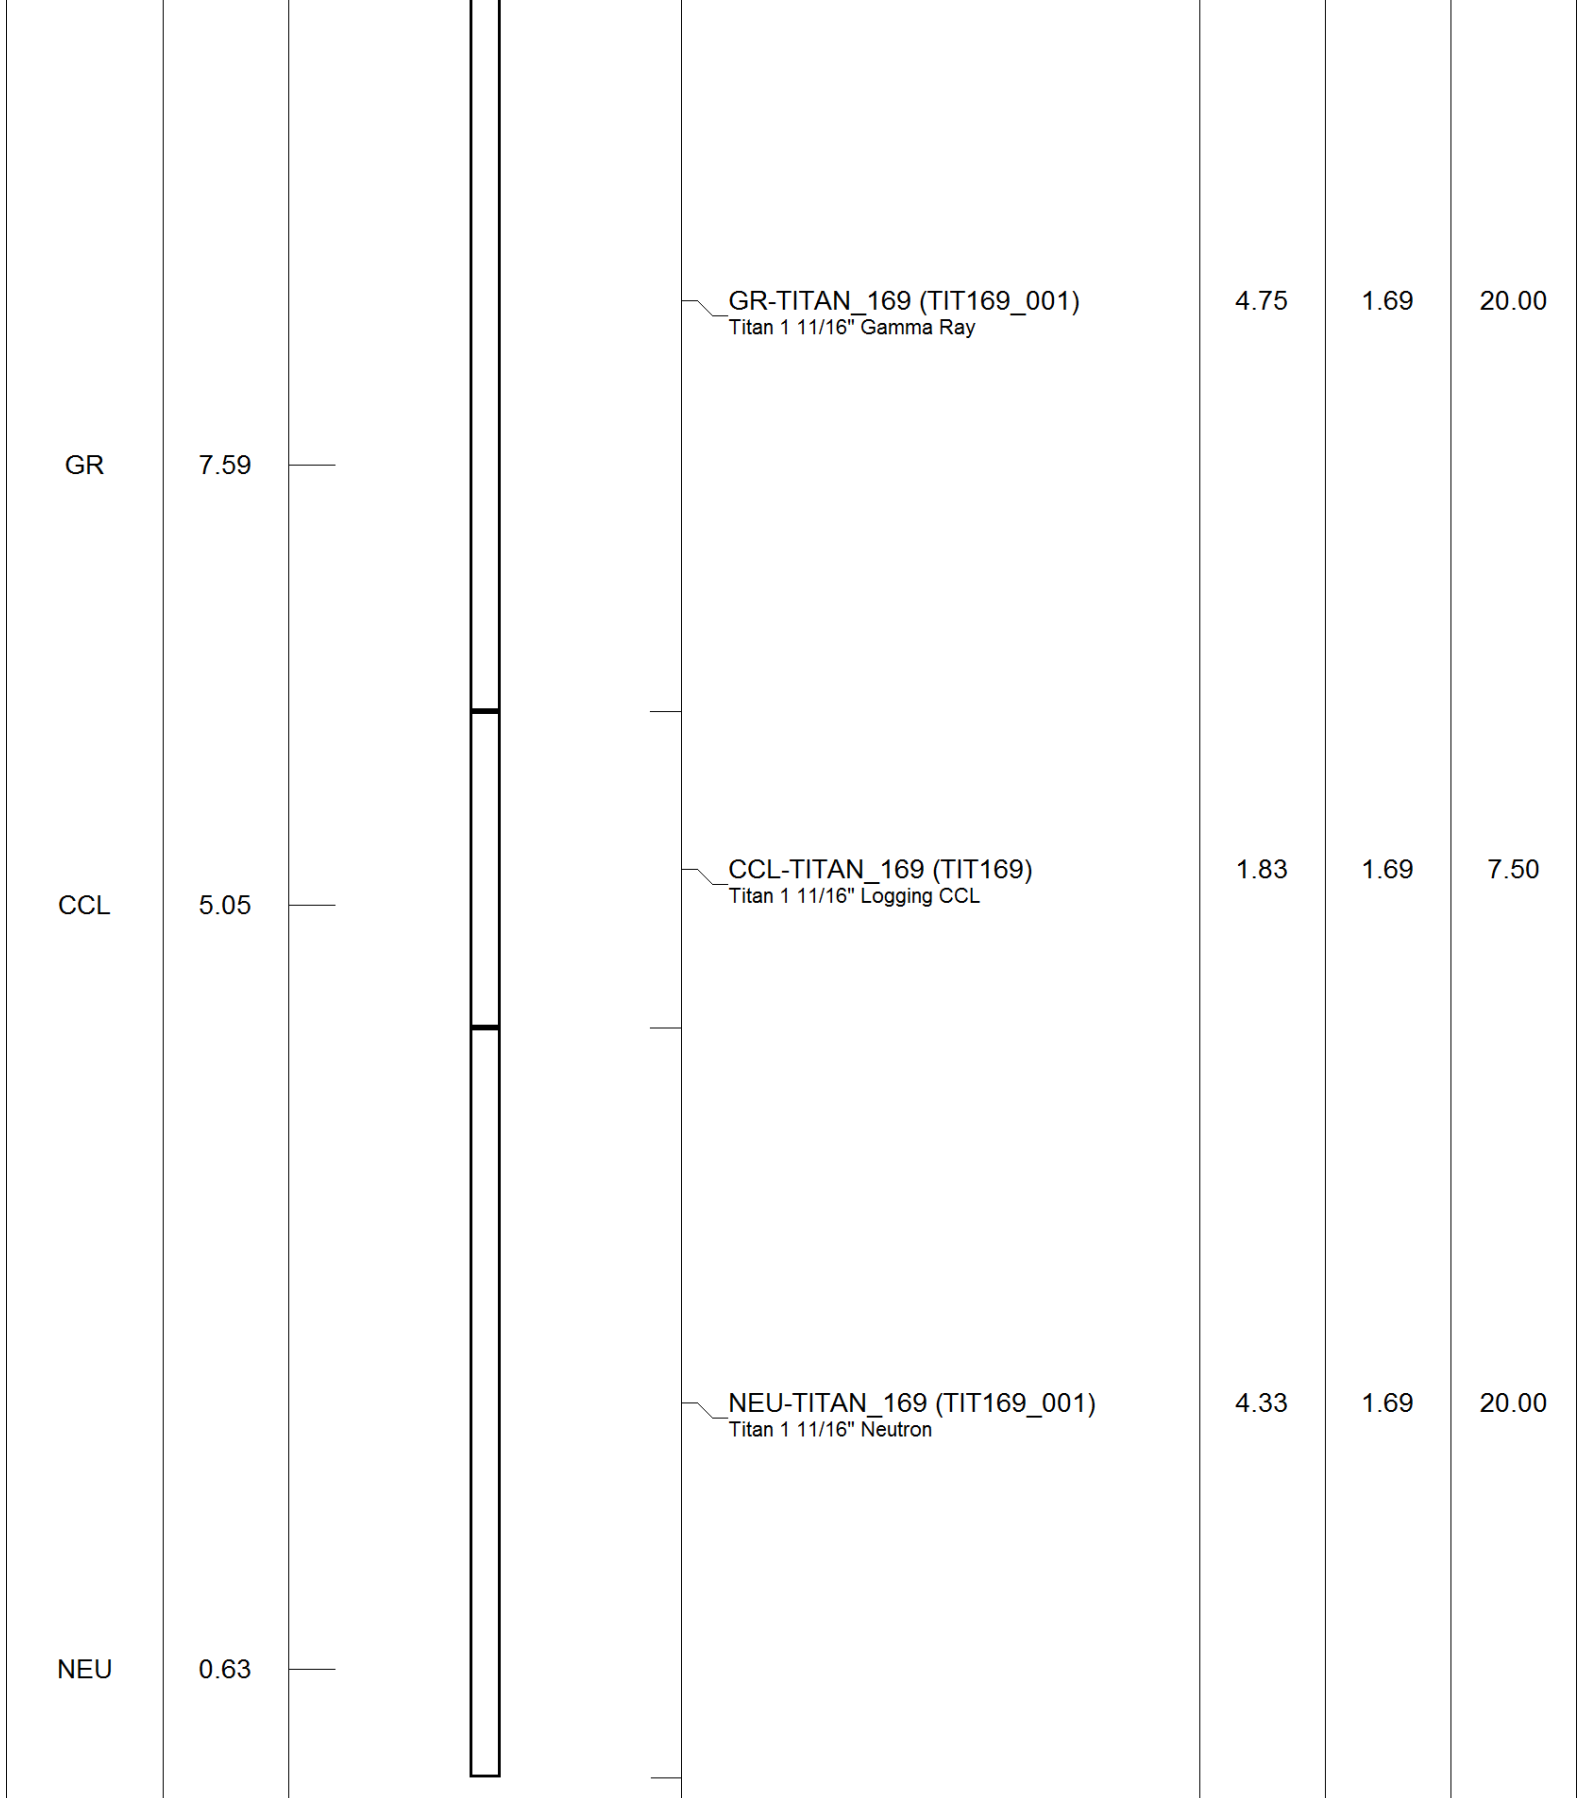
GR-TITAN_169 (TIT169_001)
Titan 1 11/16" Gamma Ray
4.75
1.69
20.00

GR
7.59

CCL-TITAN_169 (TIT169)
Titan 1 11/16" Logging CCL
1.83
1.69
7.50

CCL
5.05

NEU-TITAN_169 (TIT169_001)
Titan 1 11/16" Neutron
4.33
1.69
20.00

NEU
0.63